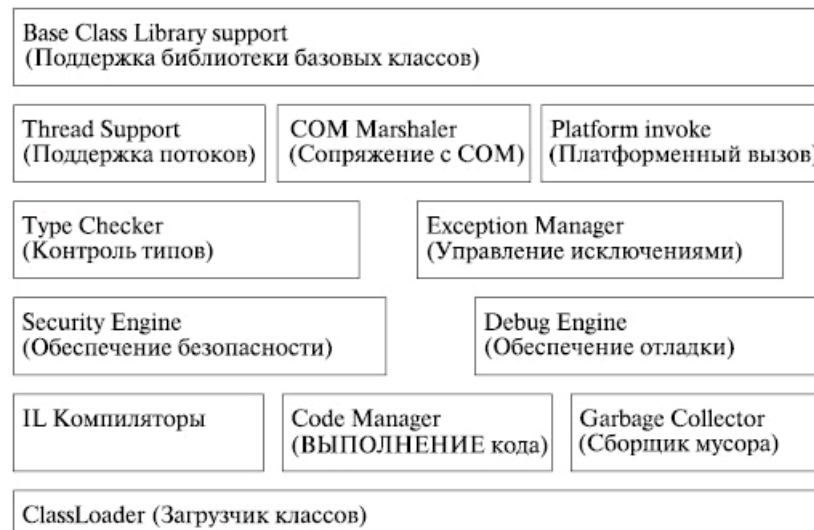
Base Class Library support
(Поддержка библиотеки базовых классов)

Thread Support
(Поддержка потоков)

COM Marshaler
(Сопряжение с COM)

Platform invoke
(Платформенный вызов

Type Checker
(Контроль типов)

Exception Manager
(Управление исключениями)

Security Engine
(Обеспечение безопасности)

Debug Engine
(Обеспечение отладки)

IL Компиляторы

Code Manager
(ВЫПОЛНЕНИЕ кода)

Garbage Collector
(Сборщик мусора)

ClassLoader (Загрузчик классов)